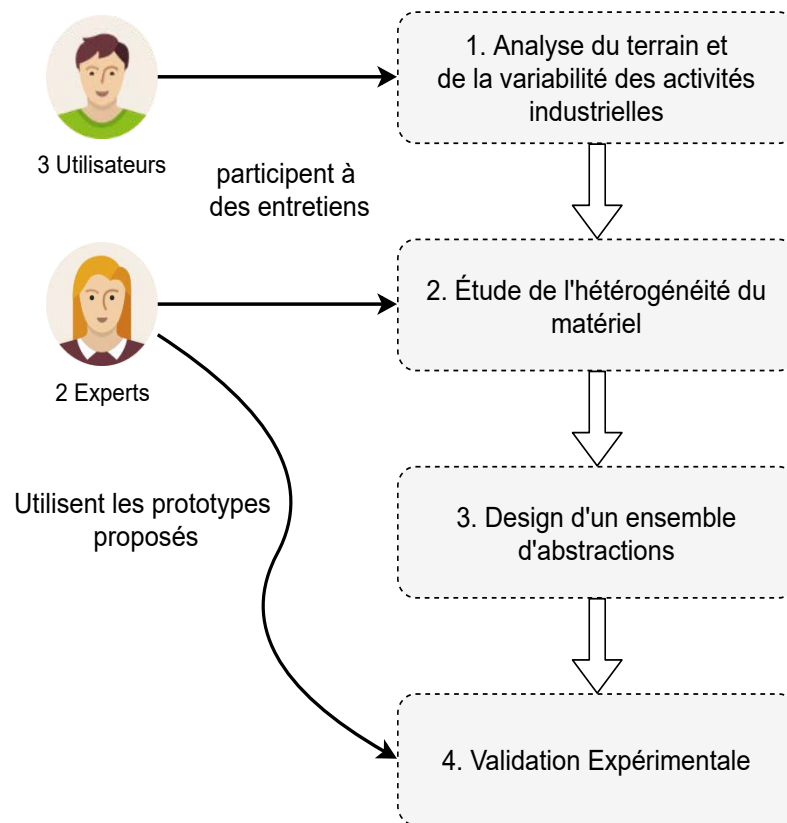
3 Utilisateurs

participant à des entretiens

2 Experts

Utilisent les prototypes proposés

1. Analyse du terrain et de la variabilité des activités industrielles

2. Étude de l'hétérogénéité du matériel

3. Design d'un ensemble d'abstractions

4. Validation Expérimentale